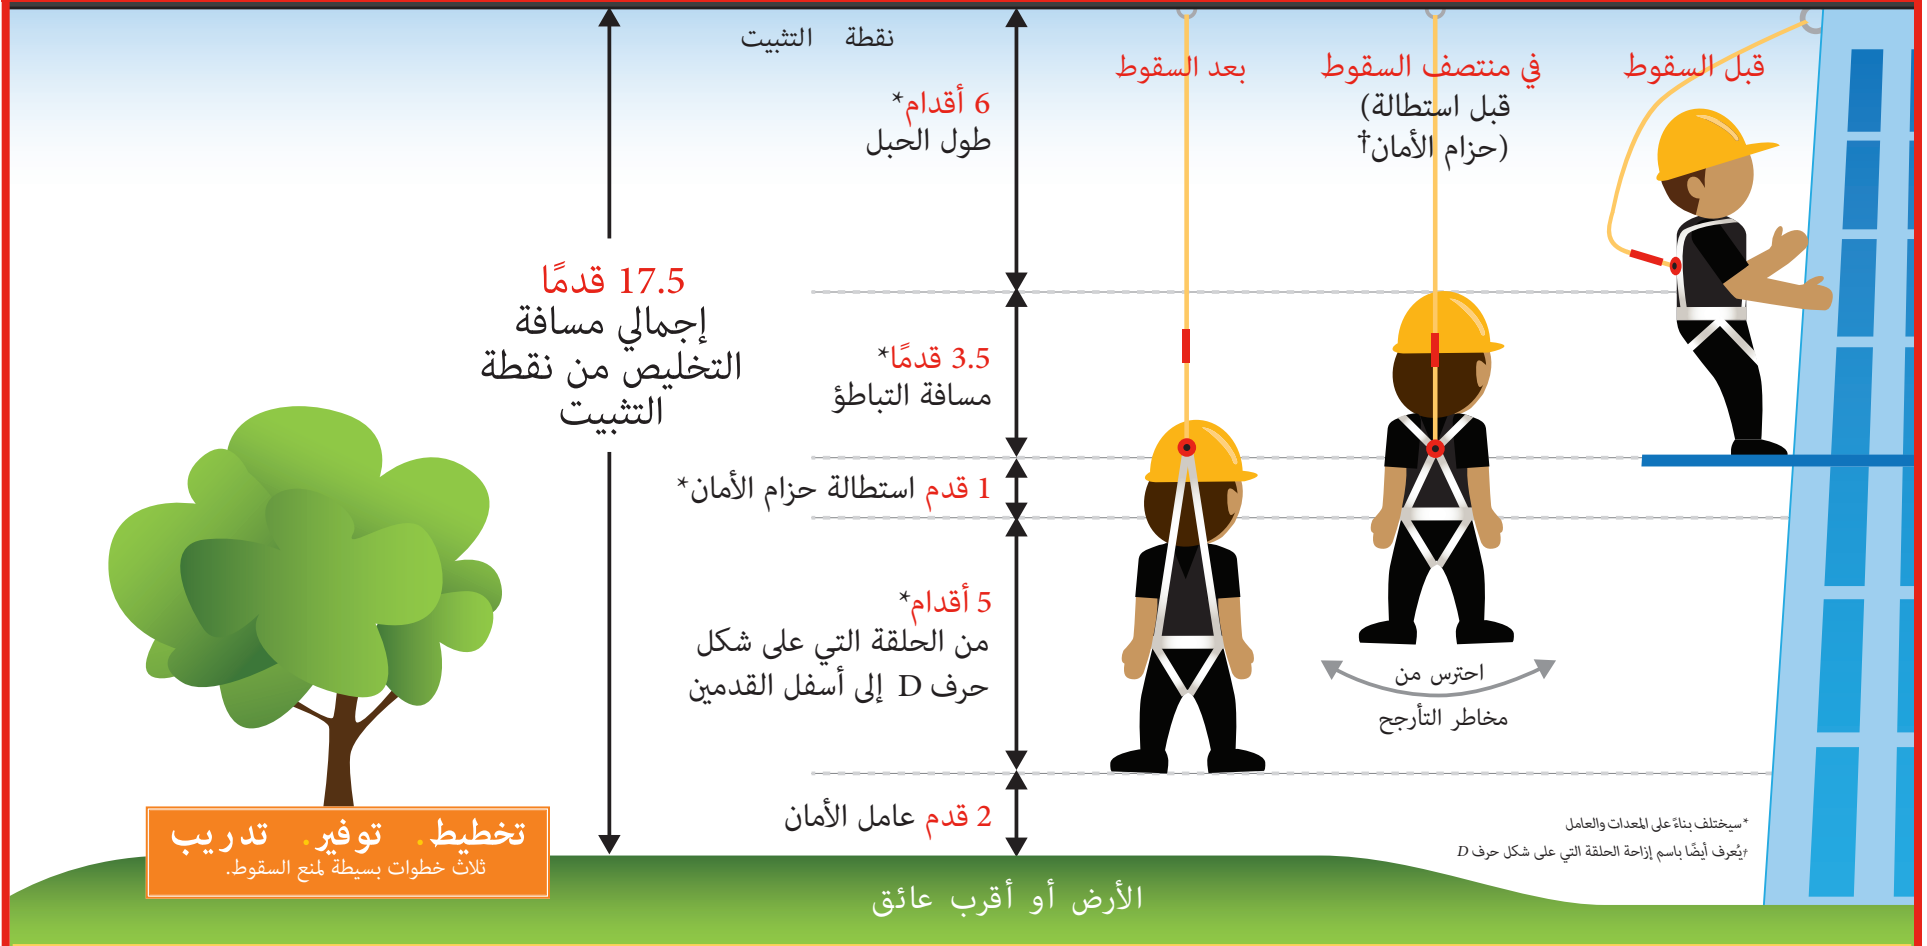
نقطة التثبيت

6 أقدام*
طول الحبل

بعد السقوط

في منتصف السقوط
(قبل استطالة حزام الأمان†)

قبل السقوط

17.5 قدمًا
إجمالي مسافة التخليص من نقطة التثبيت

3.5 قدمًا*
مسافة التباطؤ

1 قدم استطالة حزام الأمان*

5 أقدام*
من الحلقة التي على شكل حرف D إلى أسفل القدمين

احترس من
مخاطر التأرجح

2 قدم عامل الأمان

*سيختلف بناءً على المعدات والعامل
†يُعرف أيضًا باسم إزاحة الحلقة التي على شكل حرف D

تخطيط. توفير. تدريب
ثلاث خطوات بسيطة لمنع السقوط.

الأرض أو أقرب عائق